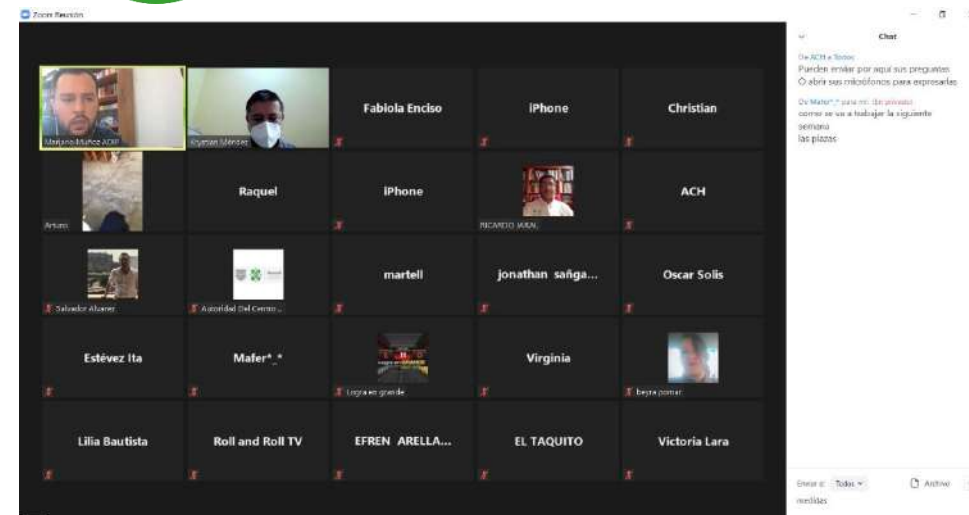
Zoom Reunión

Mariano Muñoz ACH

Krystian Méndez

Fabiola Enciso

iPhone

Christian

Arturo

Raquel

iPhone

RICARDO JARAL

ACH

Salvador Alvarez

Autoridad Del Centro ...

martell

jonathan saña...

Oscar Solis

Estévez Ita

Mafer*_*

Logra en grande

Virginia

beyra pomar

Lilia Bautista

Roll and Roll TV

EFREN ARELLA...

EL TAQUITO

Victoria Lara

Chat

De ACH a Todos:
Pueden enviar por aquí sus preguntas
O abrir sus micrófonos para expresarlas

De Mafer*_* para mí: (En privado)
como se va a trabajar la siguiente semana
las plazas

Enviar a: Todos

Archivo

medidas